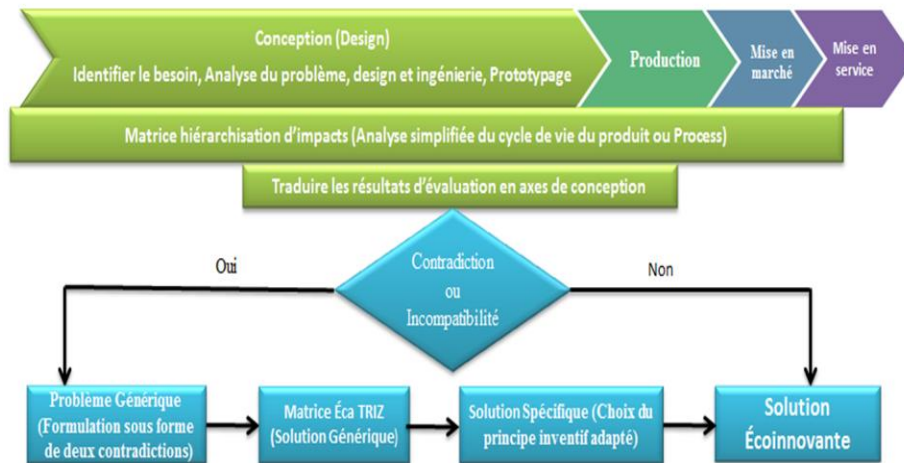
Conception (Design)
Identifier le besoin, Analyse du problème, design et ingénierie, Prototypage

Production

Mise en marché

Mise en service

Matrice hiérarchisation d'impacts (Analyse simplifiée du cycle de vie du produit ou Process)

Traduire les résultats d'évaluation en axes de conception

Oui

Contradiction ou Incompatibilité

Non

Problème Générique (Formulation sous forme de deux contradictions)

Matrice Éca TRIZ (Solution Générique)

Solution Spécifique (Choix du principe inventif adapté)

Solution Écoinnovante